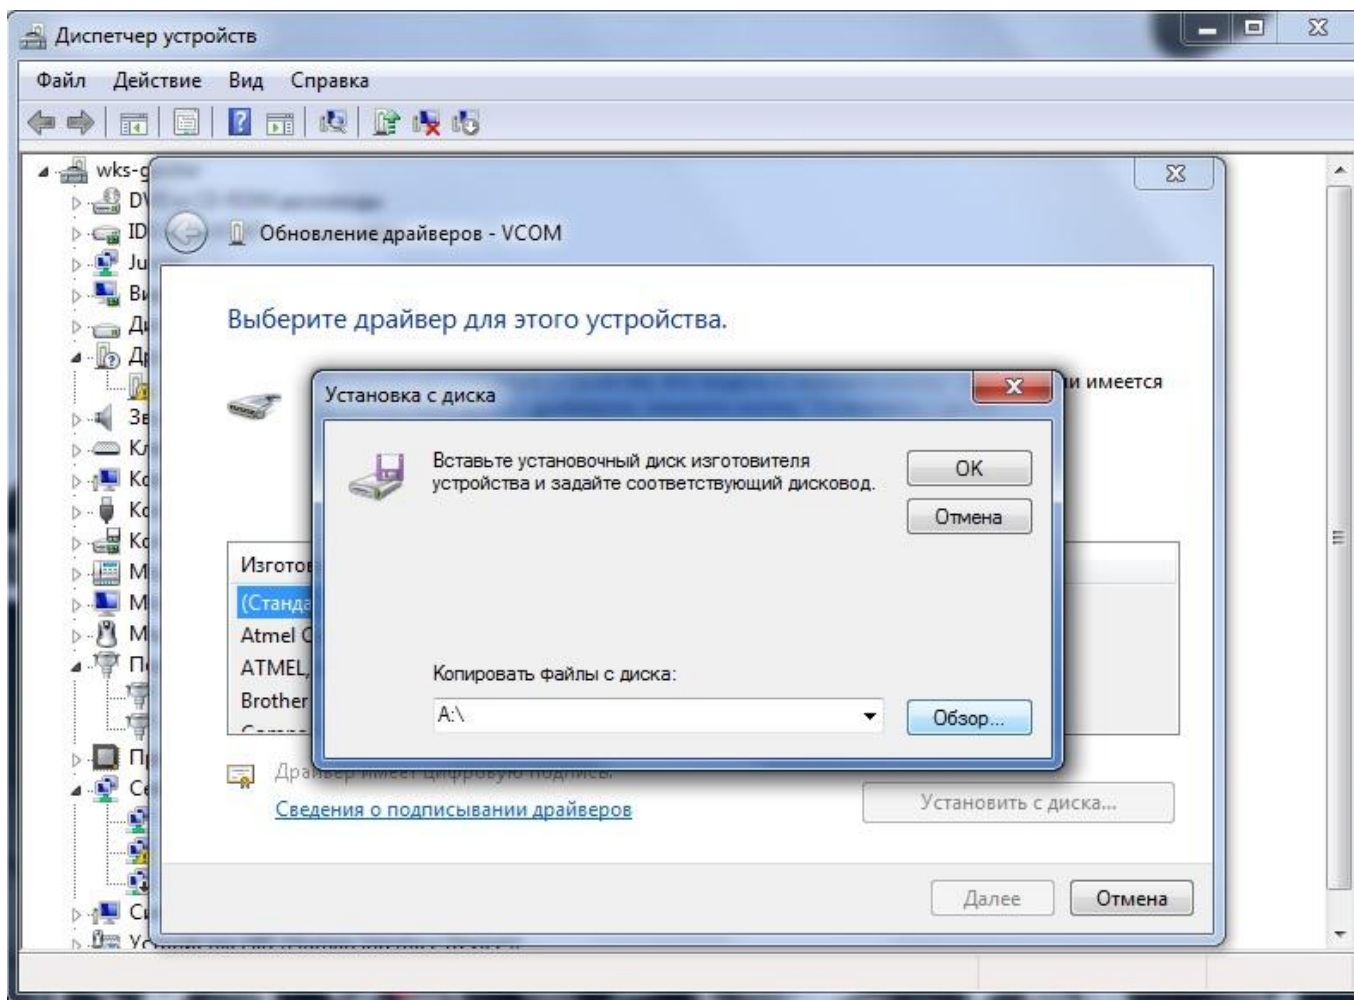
Диспетчер устройств

Файл Действие Вид Справка

wks-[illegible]
D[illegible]
ID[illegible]
Ju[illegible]
Bı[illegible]
Д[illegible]
Д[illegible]
Зв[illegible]
К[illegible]
Кс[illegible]
Кс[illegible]
Кс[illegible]
М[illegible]
М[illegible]
М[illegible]
П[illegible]
П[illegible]
Се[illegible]
С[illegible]
У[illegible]

Обновление драйверов - VCOM

Выберите драйвер для этого устройства.

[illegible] и имеется

Изготов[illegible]
(Станда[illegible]
Atmel C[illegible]
ATMEL,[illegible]
Brother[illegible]

Драйвер имеет цифровую подпись.
Сведения о подписывании драйверов

Установить с диска...

Далее Отмена

Установка с диска

Вставьте установочный диск изготовителя устройства и задайте соответствующий дисковод.

OK
Отмена

Копировать файлы с диска:
A:\
Обзор...